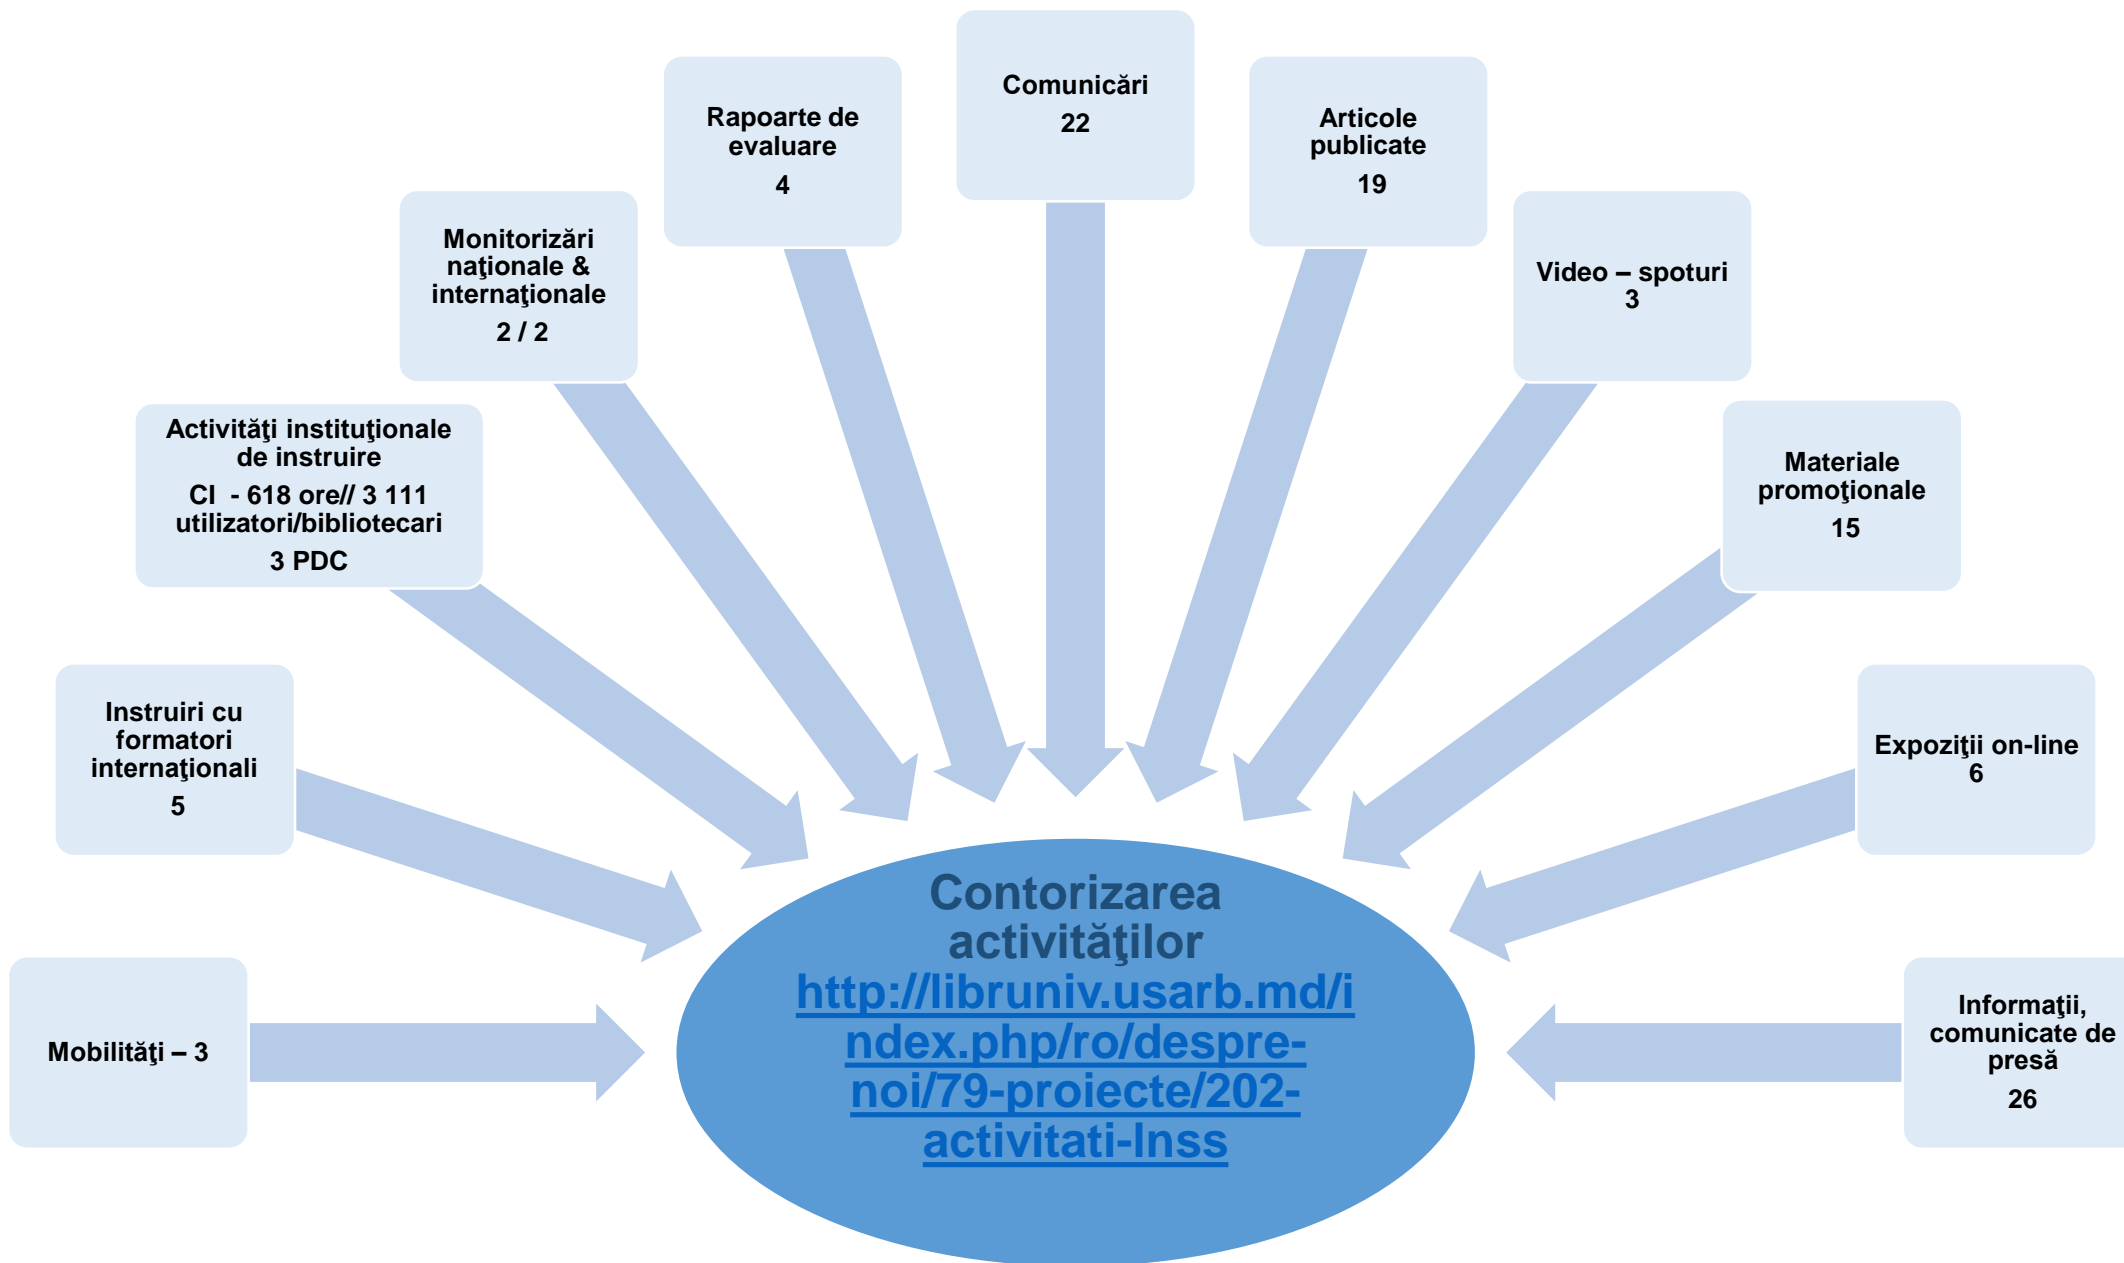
Mobilităţi – 3

Instruiri cu formatori internaţionali
5

Activităţi instituţionale de instruire
CI - 618 ore// 3 111 utilizatori/bibliotecari
3 PDC

Monitorizări naţionale & internaţionale
2 / 2

Rapoarte de evaluare
4

Comunicări
22

Articole publicate
19

Video – spoturi
3

Materiale promoţionale
15

Expoziţii on-line
6

Informaţii, comunicate de presă
26

Contorizarea activităţilor
http://libruniv.usarb.md/index.php/ro/despre-noi/79-proiecte/202-activitati-lnss